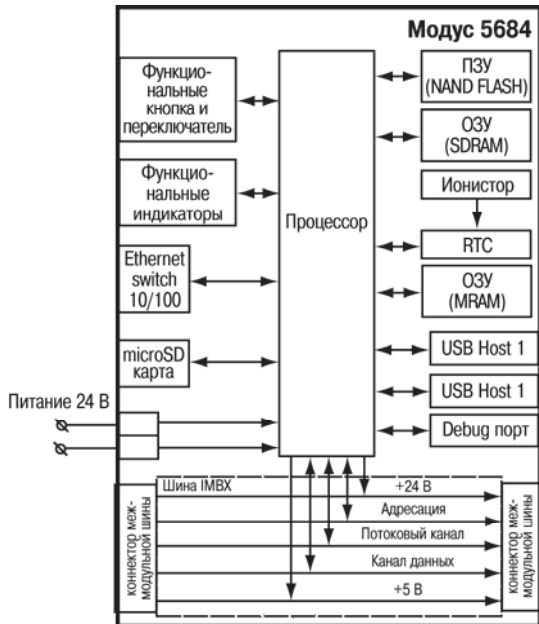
Модус 5684

Функцио-нальные кнопка и переключатель

Функцио-нальные индикаторы

Ethernet switch 10/100

microSD карта

Питание 24 В

Процессор

ПЗУ (NAND FLASH)

ОЗУ (SDRAM)

Ионистор

RTC

ОЗУ (MRAM)

USB Host 1

USB Host 1

Debug порт

коннектор меж-модульной шины

Шина IMBX

+24 В

Адресация

Потоковый канал

Канал данных

+5 В

коннектор меж-модульной шины